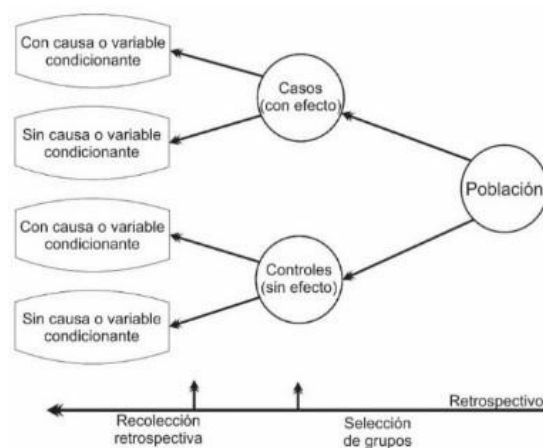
Con causa o variable condicionante

Sin causa o variable condicionante

Casos (con efecto)

Población

Con causa o variable condicionante

Controles (sin efecto)

Sin causa o variable condicionante

Retrospectivo

Recolección retrospectiva

Selección de grupos